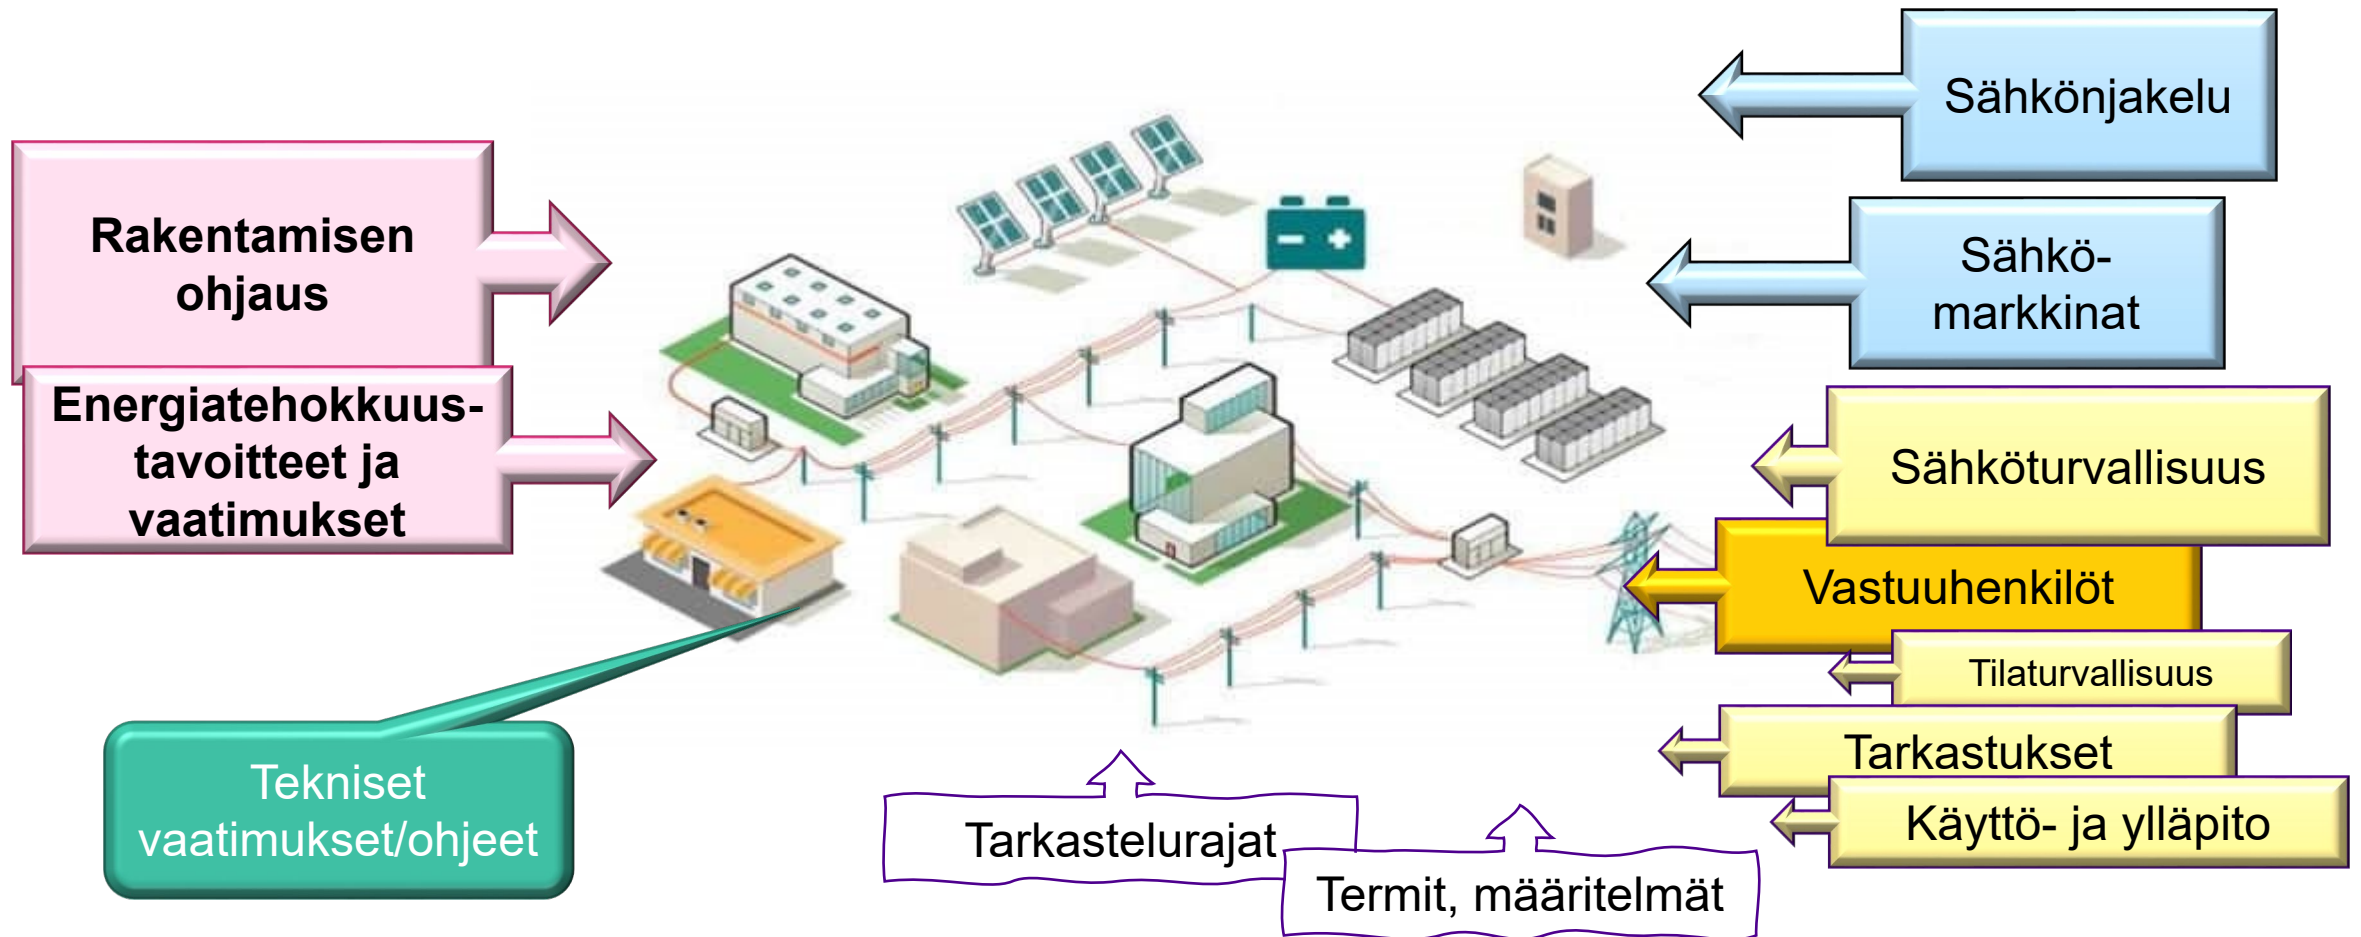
Rakentamisen ohjaus

Energiatehokkuus-tavoitteet ja vaatimukset

Tekniset vaatimukset/ohjeet

Sähkönjakelu

Sähkö-markkinat

Sähköturvallisuus

Vastuuhenkilöt

Tilaturvallisuus

Tarkastukset

Käyttö- ja ylläpito

Tarkastelurajat

Termit, määritelmät